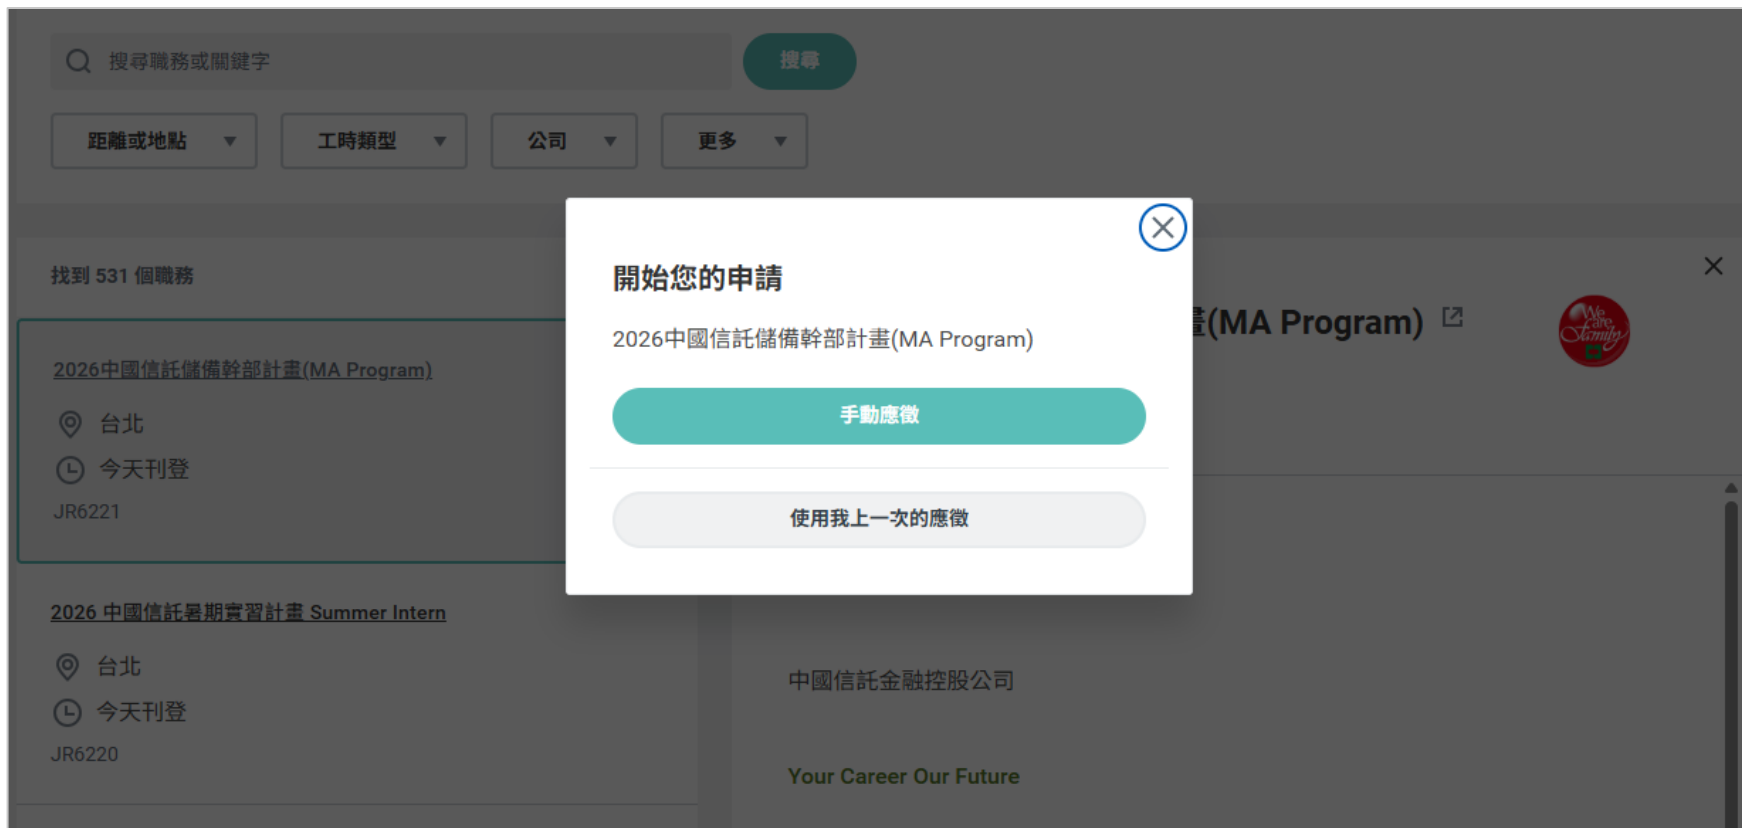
搜尋職務或關鍵字

搜尋

距離或地點

工時類型

公司

更多

找到 531 個職務

2026中國信託儲備幹部計畫(MA Program)

台北

今天刊登

JR6221

2026 中國信託暑期實習計畫 Summer Intern

台北

今天刊登

JR6220

畫(MA Program)

We are Family

中國信託金融控股公司

Your Career Our Future

開始您的申請

2026中國信託儲備幹部計畫(MA Program)

手動應徵

使用我上一次的應徵